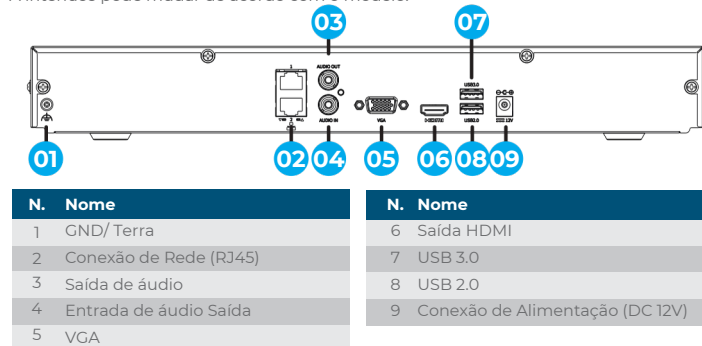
*Interface pode mudar de acordo com o modelo.

03
07
AUDIO OUT
AUDIO IN
VGA
HDMI
USB3.0
USB2.0
12V
01
02
04
05
06
08
09

| N. | Nome |
|---|---|
| 1 | GND/ Terra |
| 2 | Conexão de Rede (RJ45) |
| 3 | Saída de áudio |
| 4 | Entrada de áudio Saída |
| 5 | VGA |

| N. | Nome |
|---|---|
| 6 | Saída HDMI |
| 7 | USB 3.0 |
| 8 | USB 2.0 |
| 9 | Conexão de Alimentação (DC 12V) |